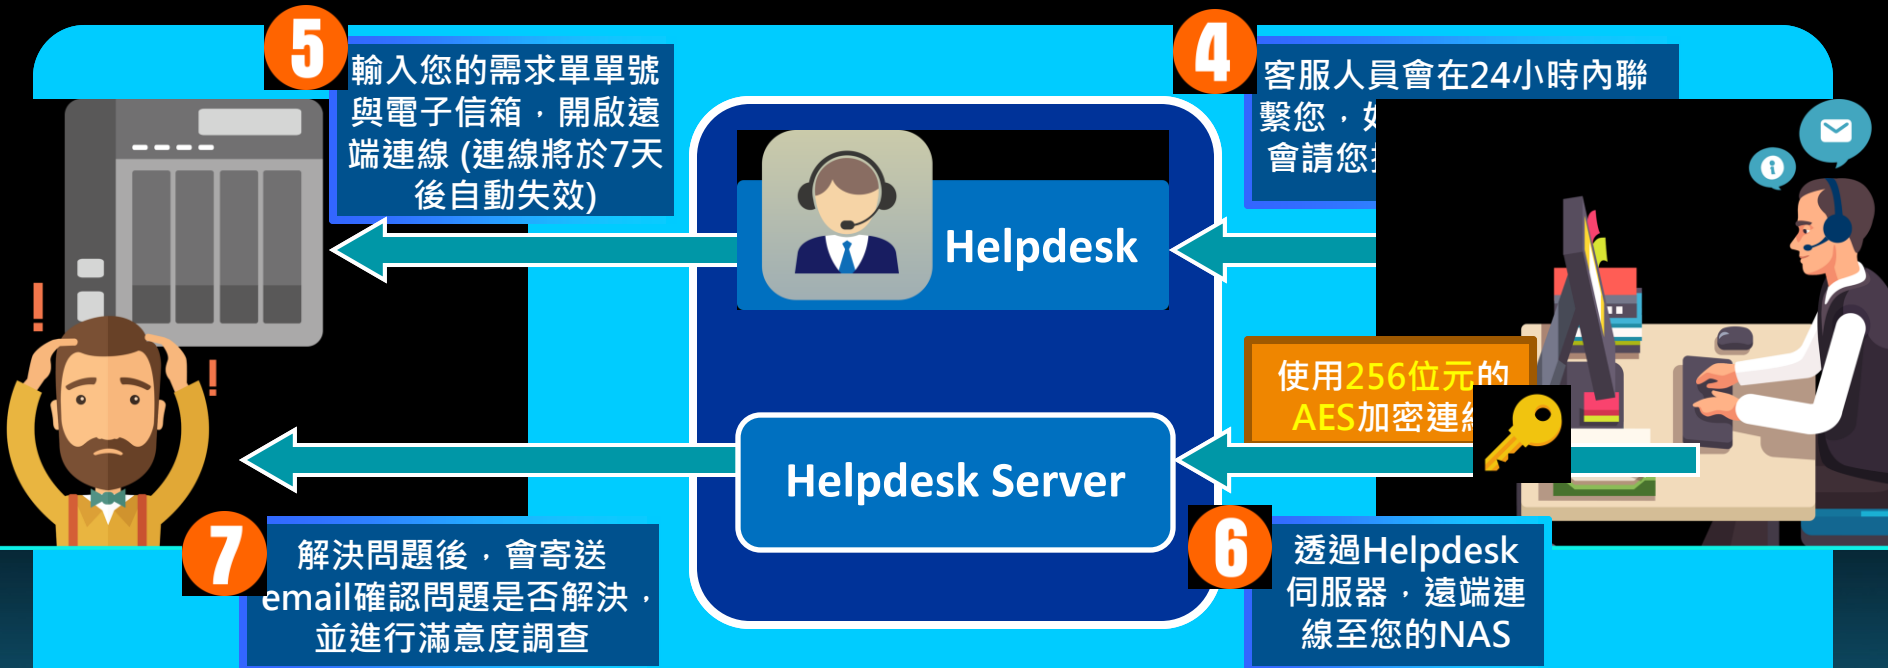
5

輸入您的需求單單號與電子信箱，開啟遠端連線 (連線將於7天後自動失效)

4

客服人員會在24小時內聯繫您，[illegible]會請您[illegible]

Helpdesk

使用256位元的AES加密連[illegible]

Helpdesk Server

7

解決問題後，會寄送email確認問題是否解決，並進行滿意度調查

6

透過Helpdesk伺服器，遠端連線至您的NAS